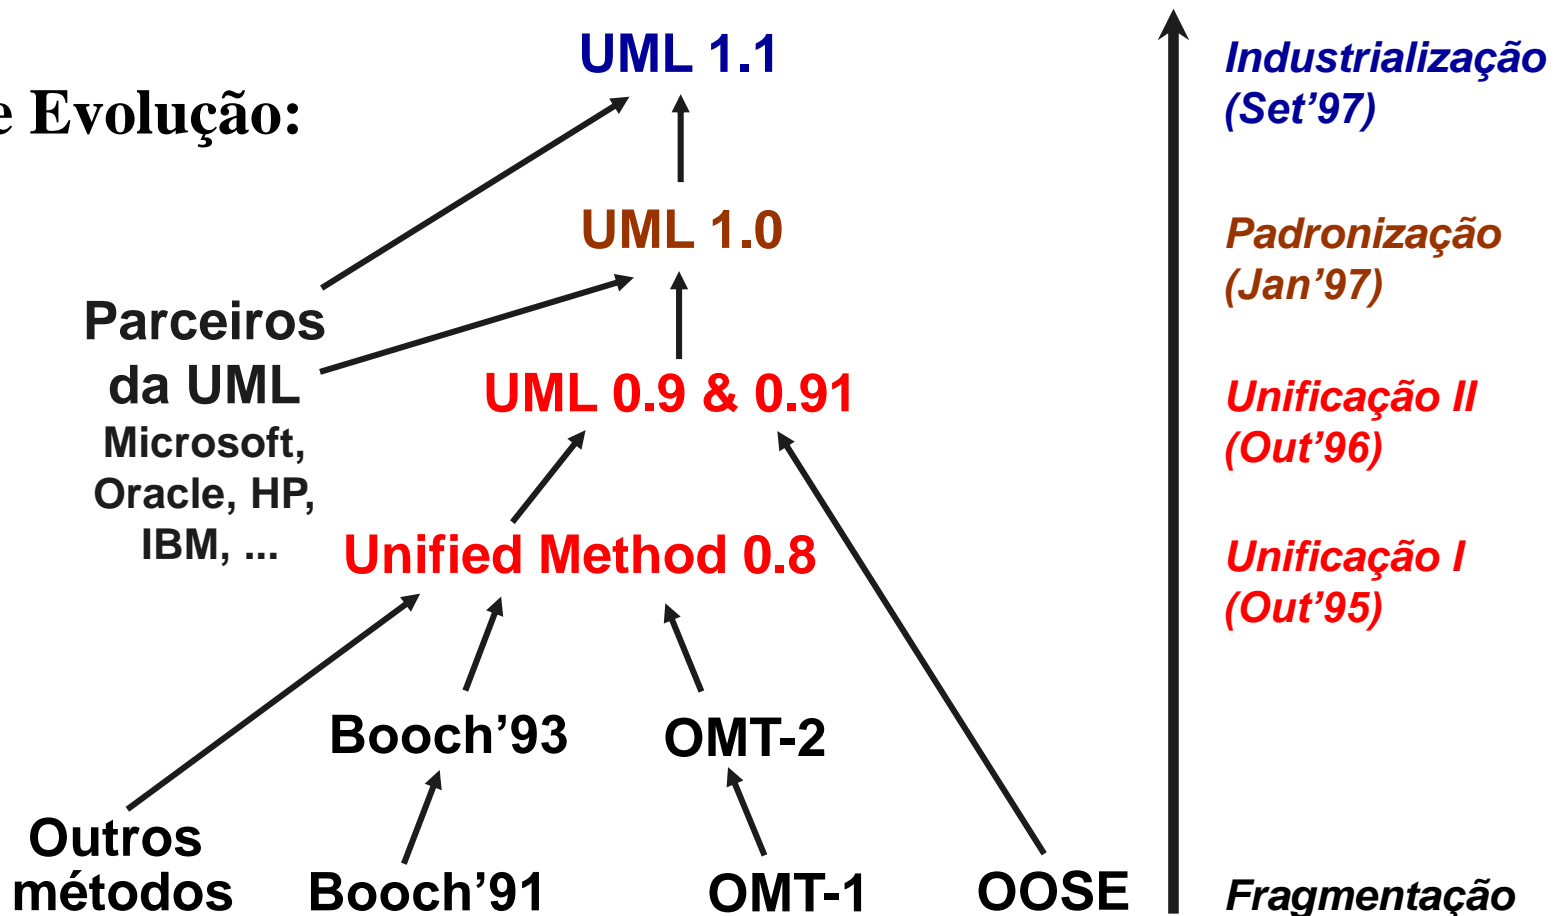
e Evolução:

UML 1.1

UML 1.0

Parceiros da UML
Microsoft, Oracle, HP, IBM, ...

UML 0.9 & 0.91

Unified Method 0.8

Booch'93

OMT-2

Outros métodos

Booch'91

OMT-1

OOSE

Industrialização (Set'97)

Padronização (Jan'97)

Unificação II (Out'96)

Unificação I (Out'95)

Fragmentação